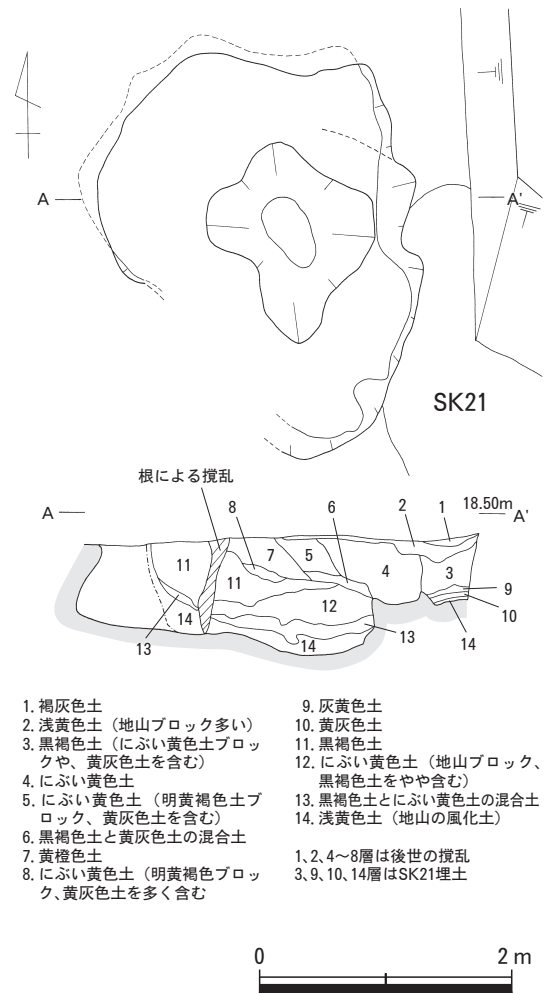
A

A'

SK21

根による撹乱

A

18.50m A'

8
6
2
1
11
7
5
4
3
9
11
12
10
14
13
14
13
14

1. 褐灰色土
2. 浅黄色土（地山ブロック多い）
3. 黒褐色土（にぶい黄色土ブロックや、黄灰色土を含む）
4. にぶい黄色土
5. にぶい黄色土（明黄褐色土ブロック、黄灰色土を含む）
6. 黒褐色土と黄灰色土の混合土
7. 黄橙色土
8. にぶい黄色土（明黄褐色ブロック、黄灰色土を多く含む

9. 灰黄色土
10. 黄灰色土
11. 黒褐色土
12. にぶい黄色土（地山ブロック、黒褐色土をやや含む）
13. 黒褐色土とにぶい黄色土の混合土
14. 浅黄色土（地山の風化土）

1、2、4〜8層は後世の撹乱
3、9、10、14層はSK21埋土

0
2 m